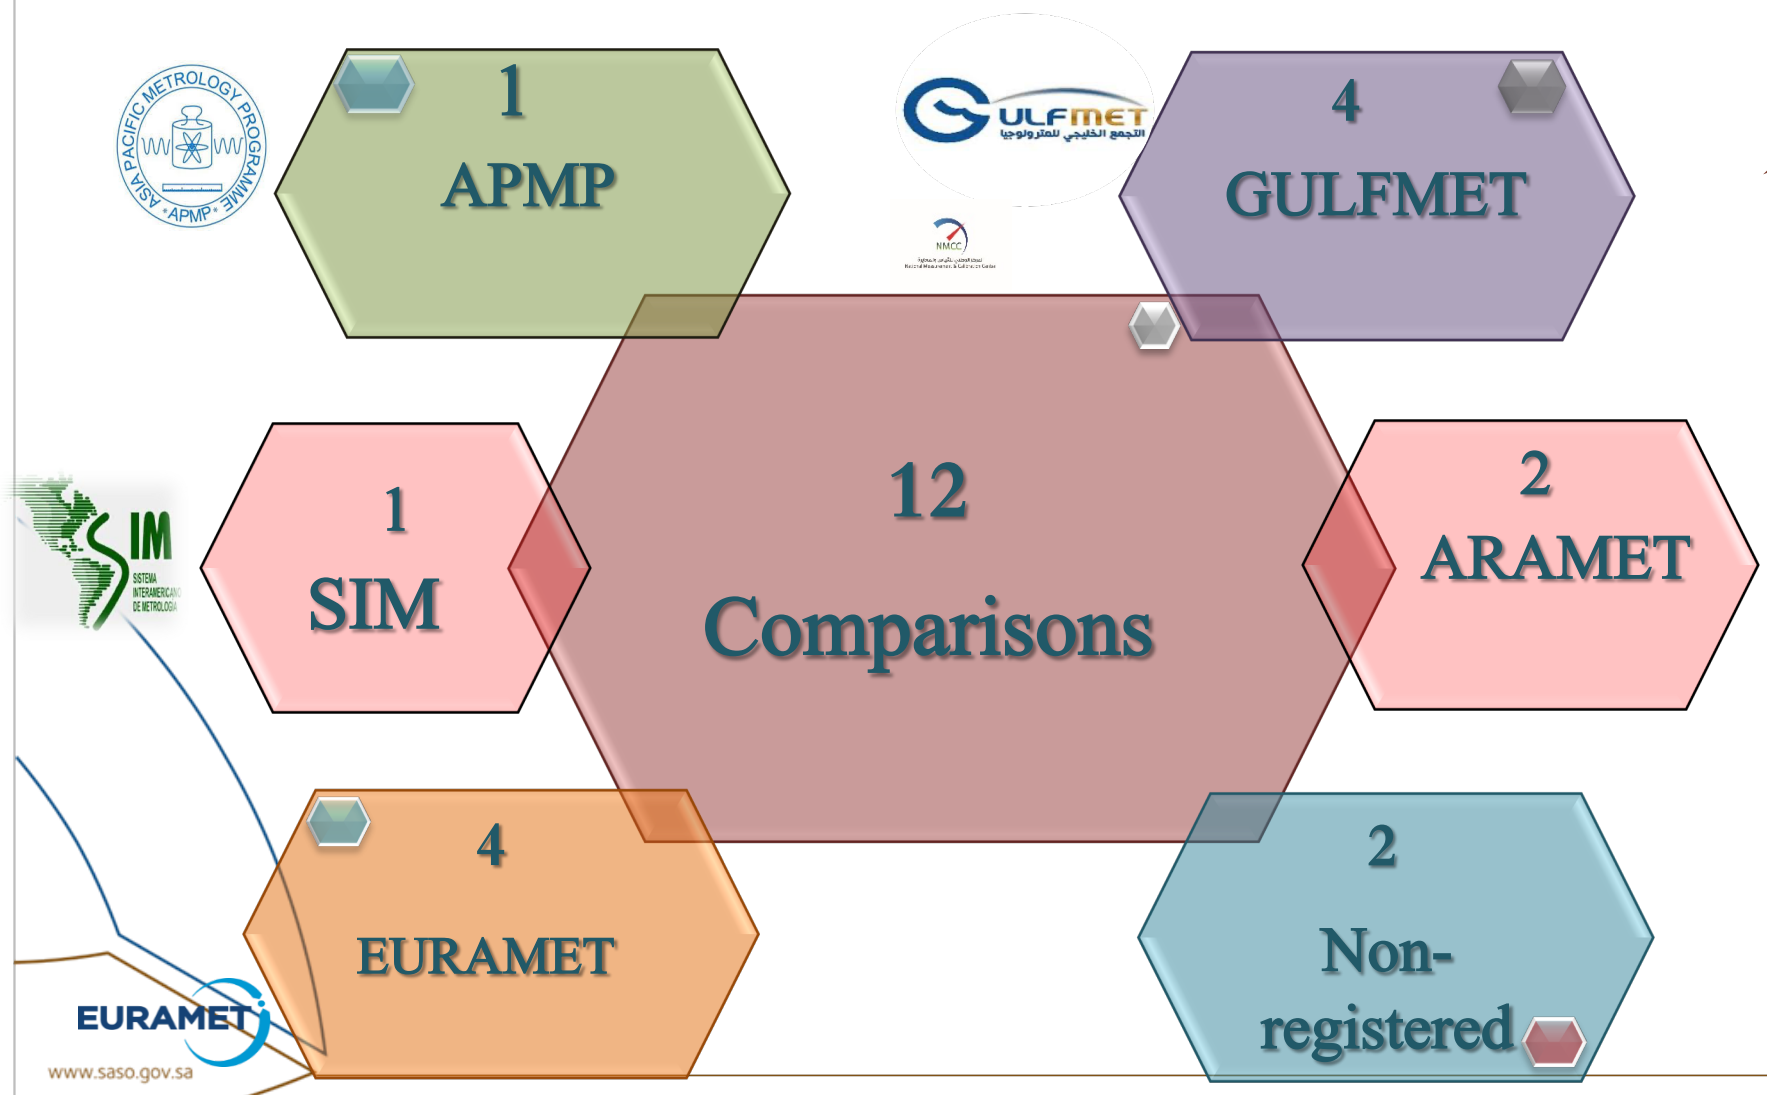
ASIA PACIFIC METROLOGY PROGRAMME
APMP

1
APMP

GULFMET
التجمع الخليجي للمترولوجيا

NMCC

4
GULFMET

SIM
SISTEMA INTERAMERICANO DE METROLOGIA

1
SIM

12
Comparisons

2
ARAMET

4
EURAMET

2
Non-registered

EURAMET

www.saso.gov.sa